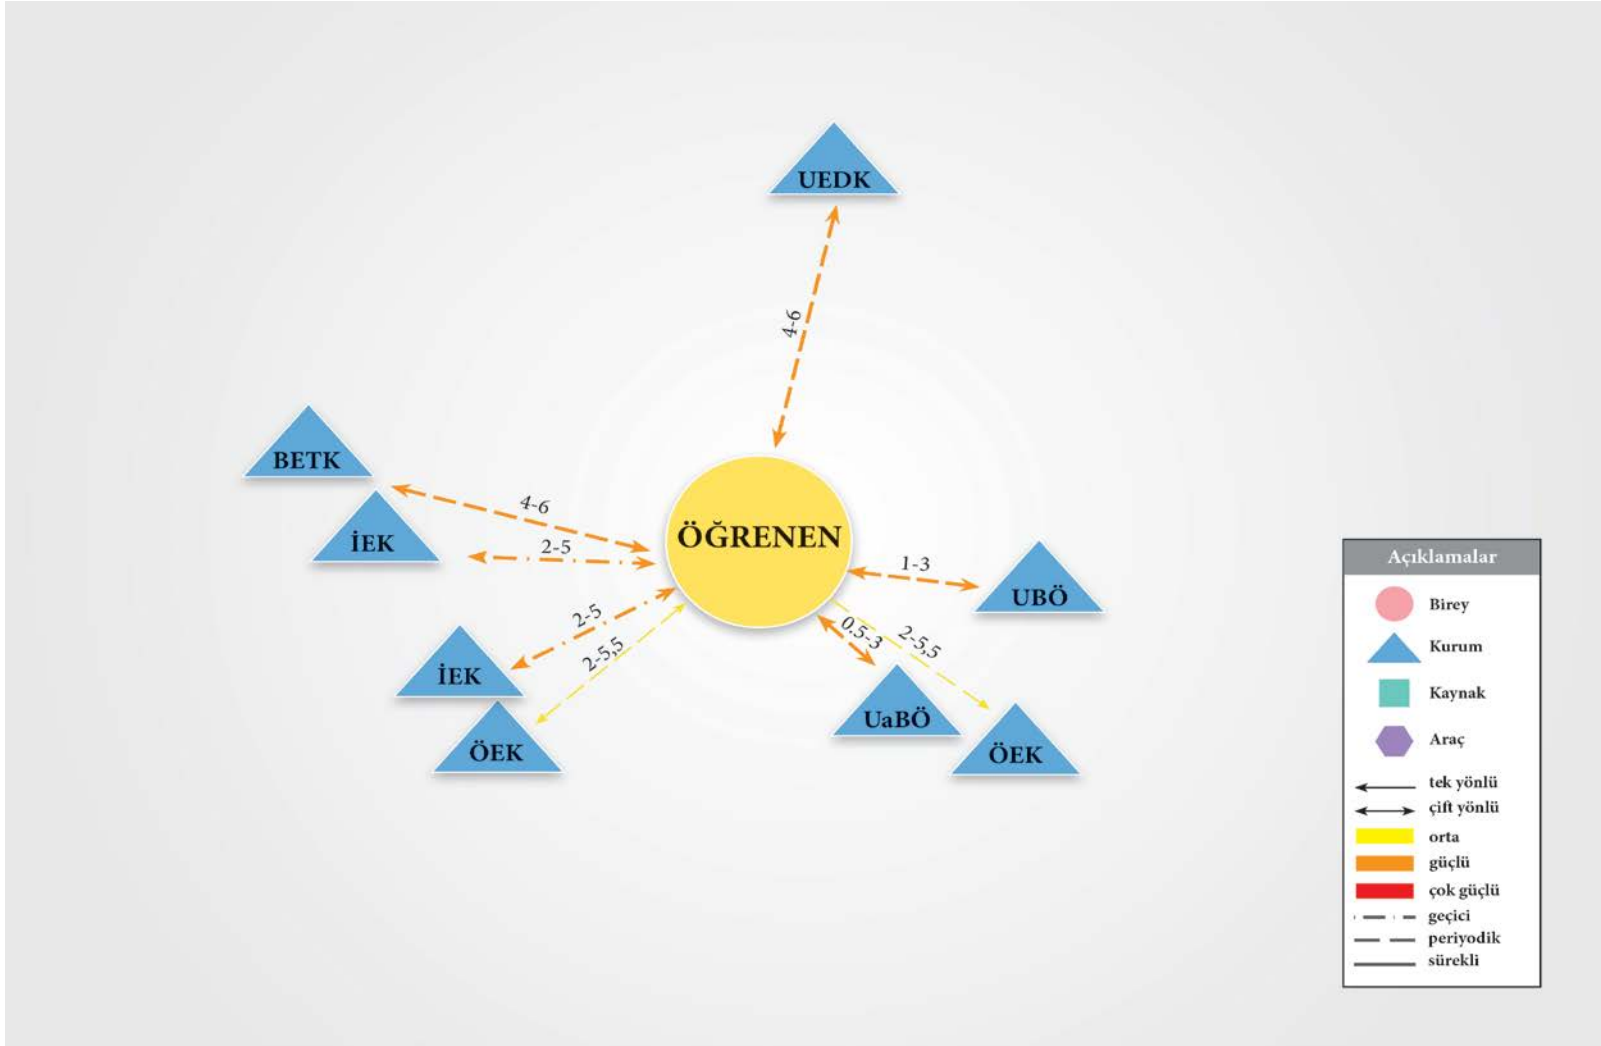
UEDK

4-6

BETK

4-6

İEK

2-5

ÖĞRENEN

1-3

UBÖ

2-5

İEK

2-5,5

ÖEK

0,5-3

2-5,5

UaBÖ

ÖEK

Açıklamalar
Birey
Kurum
Kaynak
Araç
tek yönlü
çift yönlü
orta
güçlü
çok güçlü
geçici
periyodik
sürekli